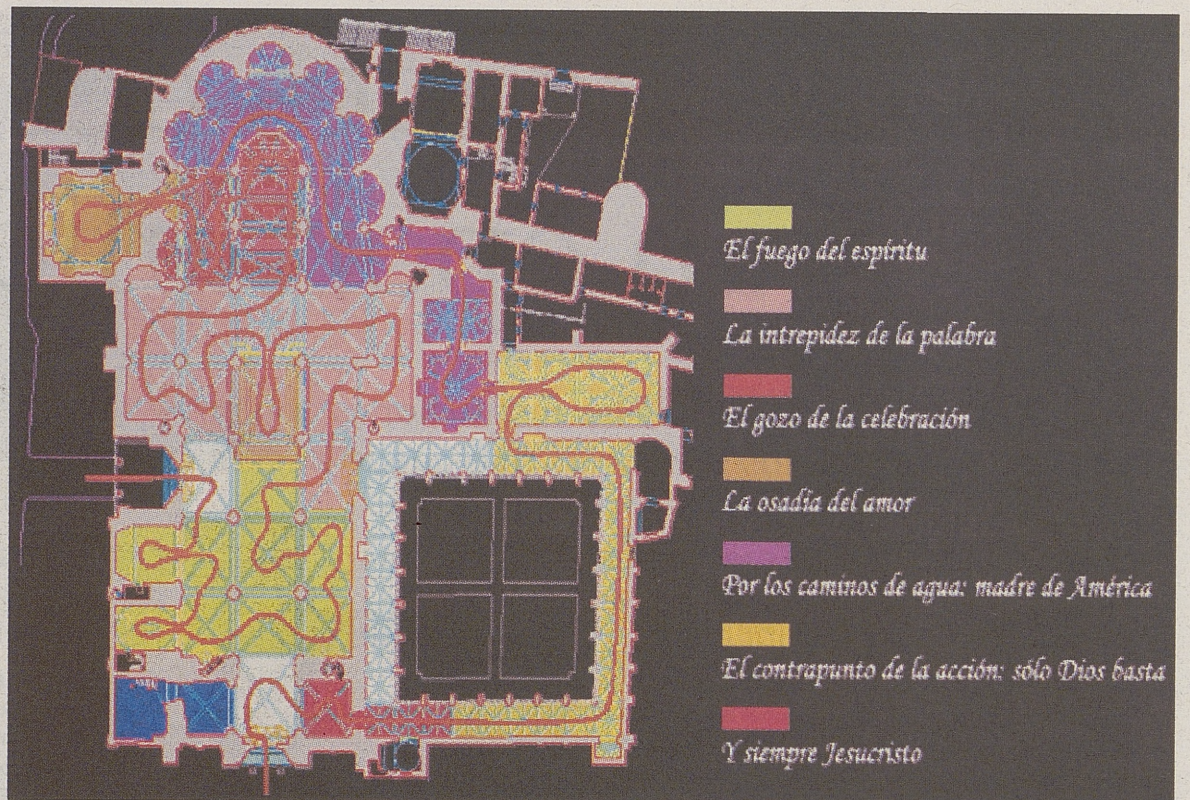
El fuego del espíritu

La intrepidez de la palabra

El gozo de la celebración

La osadía del amor

Por los caminos de agua: madre de América

El contrapunto de la acción: sólo Dios basta

Y siempre Jesucristo